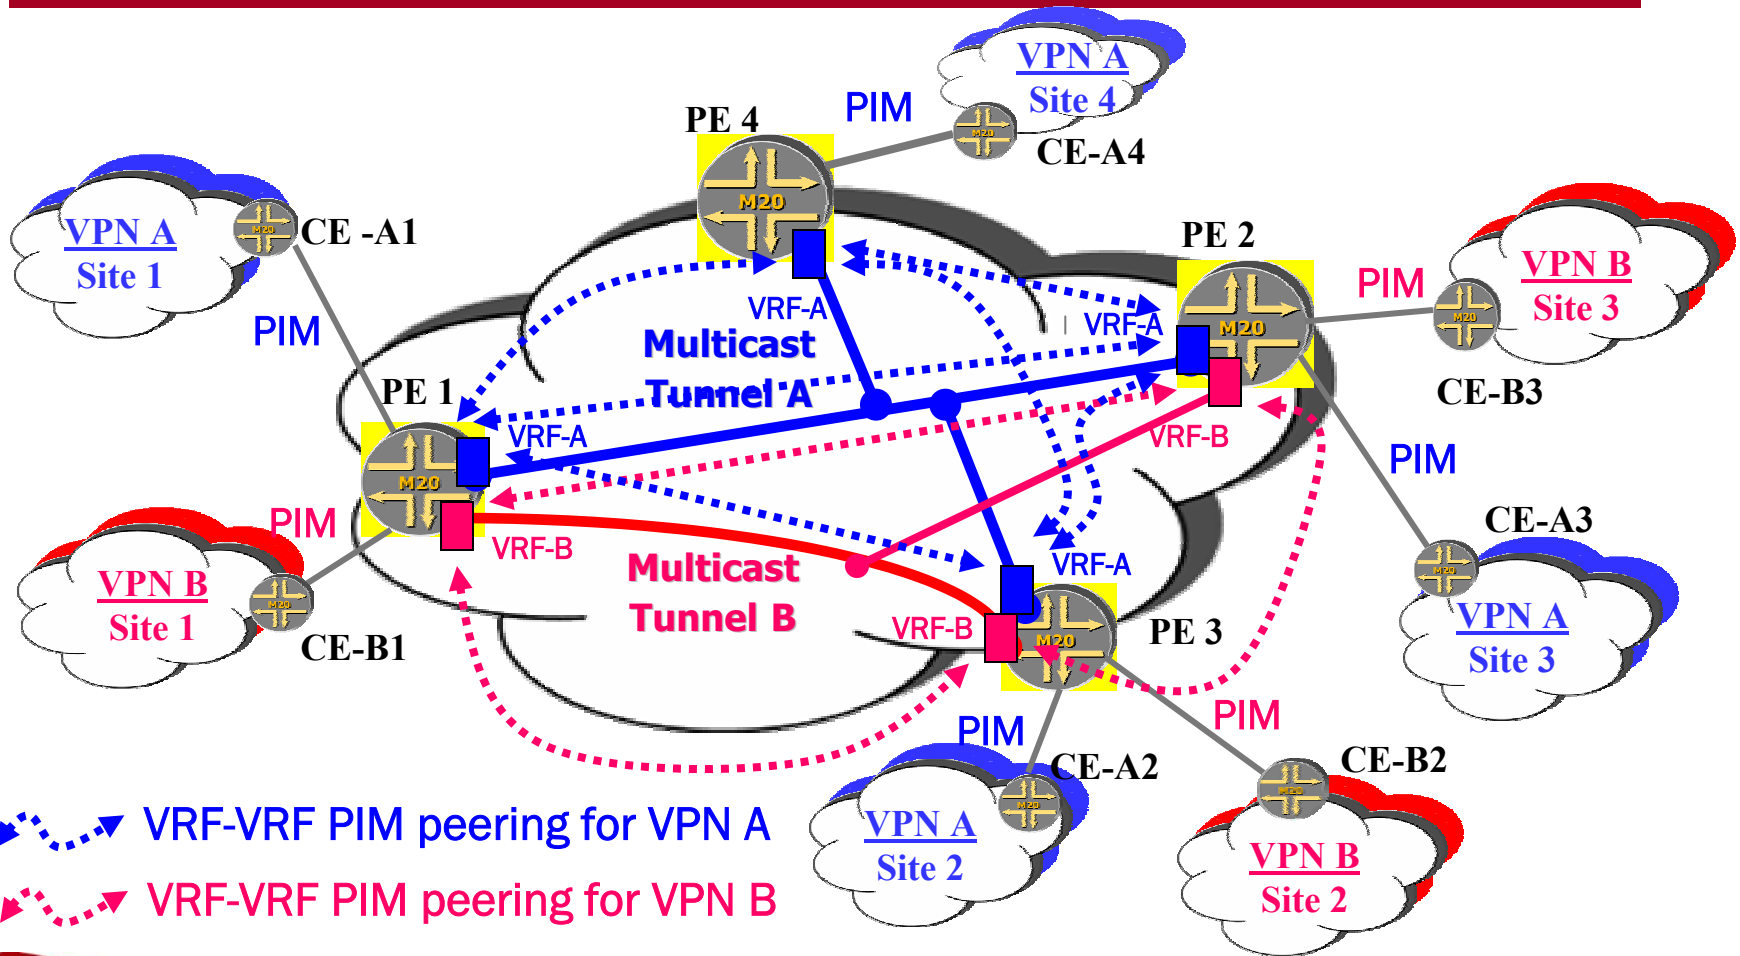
VPN A
Site 4
PIM
PE 4
M20
CE-A4
VPN A
Site 1
CE -A1
M20
PE 2
M20
PIM
VPN B
Site 3
M20
VRF-A
VRF-A
PIM
Multicast
Tunnel A
CE-B3
PE 1
M20
VRF-A
VRF-B
PIM
PIM
VRF-B
CE-A3
VPN B
Site 1
M20
Multicast
Tunnel B
VRF-A
M20
VPN A
Site 3
CE-B1
VRF-B
M20
PE 3
PIM
PIM
CE-A2
CE-B2
M20
VPN A
Site 2
M20
VPN B
Site 2
VRF-VRF PIM peering for VPN A
VRF-VRF PIM peering for VPN B